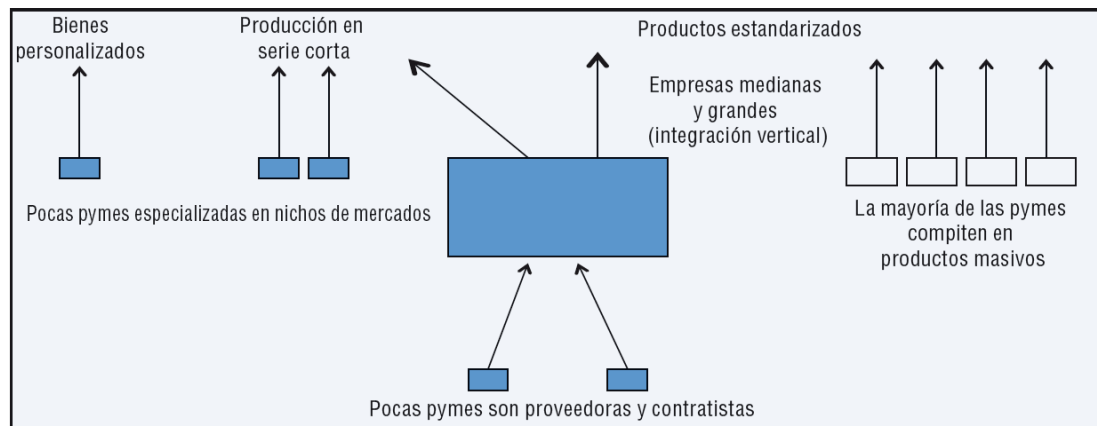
Bienes personalizados

Producción en serie corta

Productos estandarizados

Empresas medianas y grandes (integración vertical)

Pocas pymes especializadas en nichos de mercados

La mayoría de las pymes compiten en productos masivos

Pocas pymes son proveedoras y contratistas